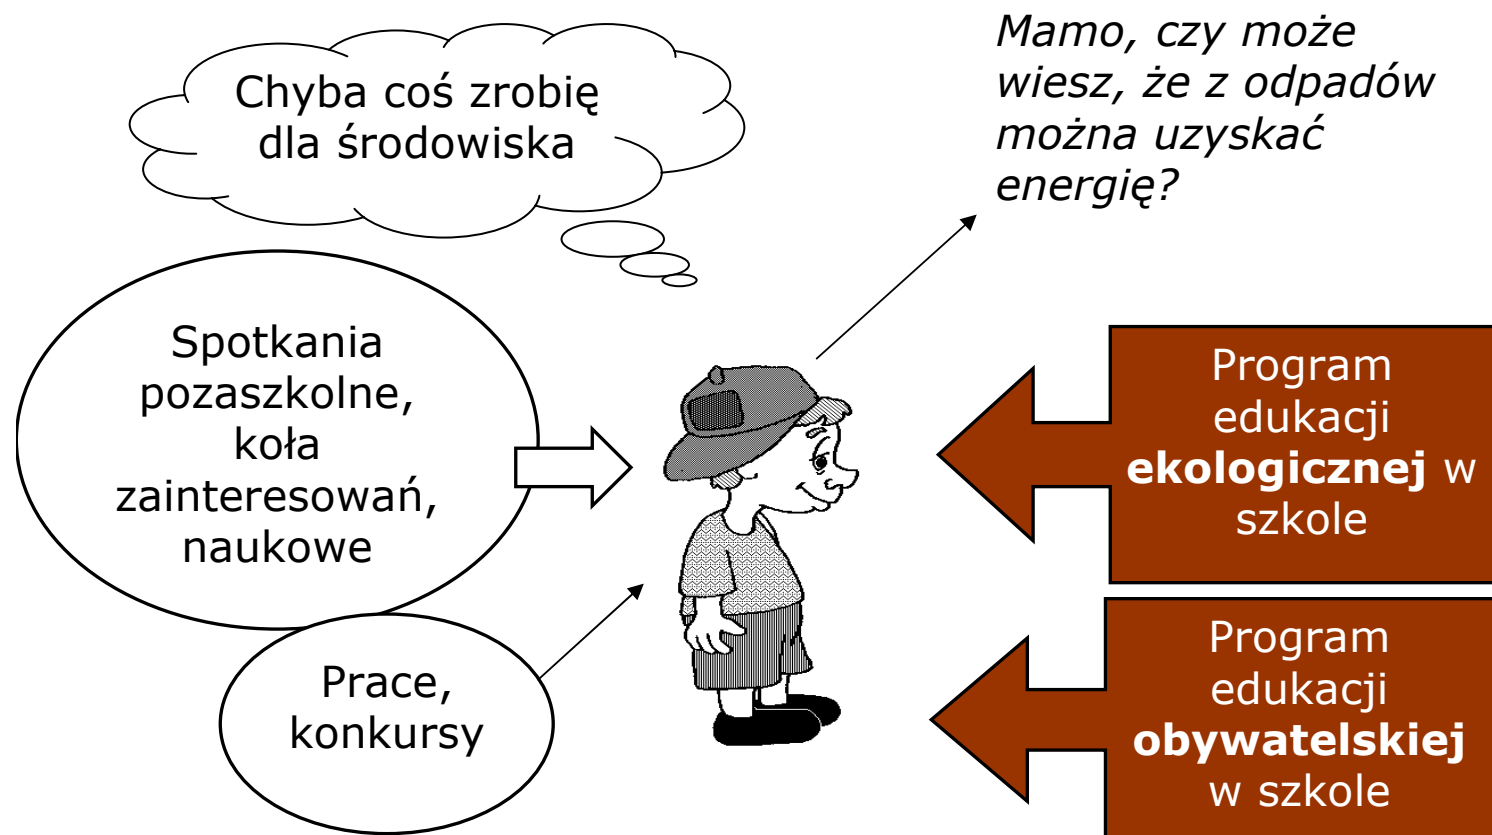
Chyba coś zrobię dla środowiska

Mamo, czy może wiesz, że z odpadów można uzyskać energię?

Spotkania pozaszkolne, koła zainteresowań, naukowe

Program edukacji **ekologicznej** w szkole

Program edukacji **obywatelskiej** w szkole

Prace, konkursy